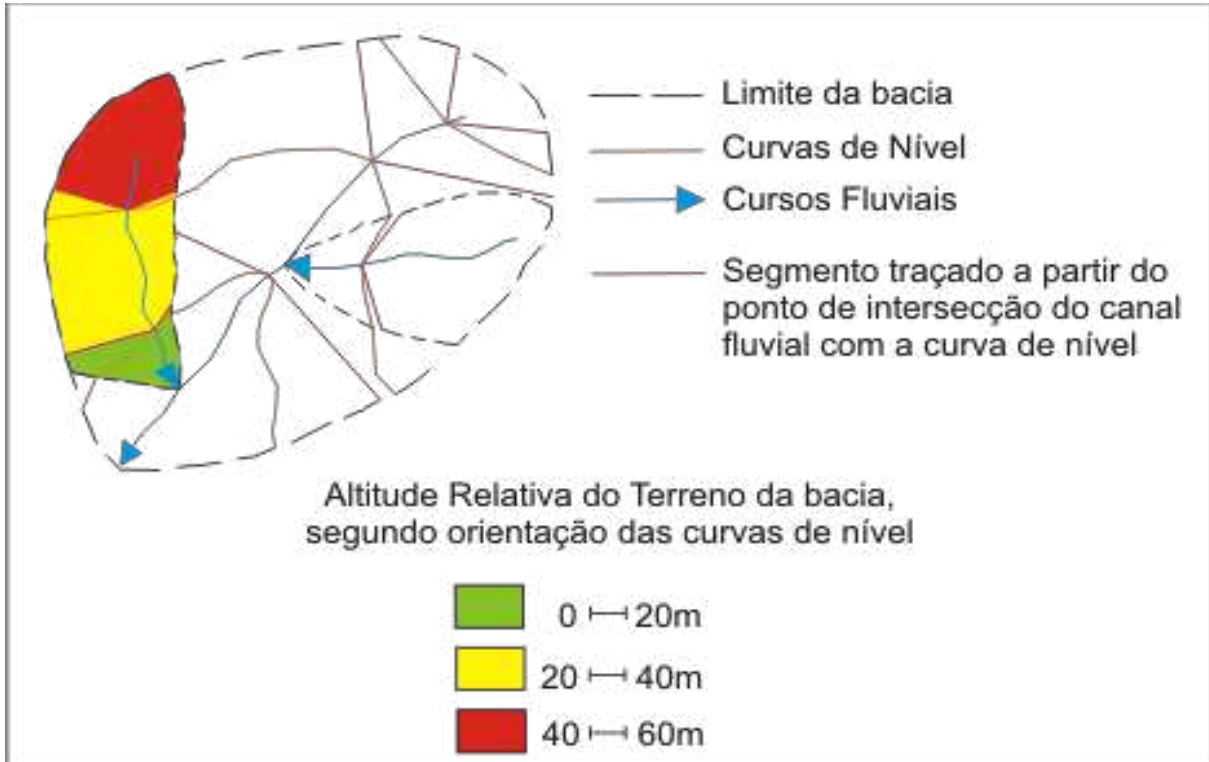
Limite da bacia

Curvas de Nível

Cursos Fluviais

Segmento traçado a partir do ponto de intersecção do canal fluvial com a curva de nível

Altitude Relativa do Terreno da bacia, segundo orientação das curvas de nível

0 $\vdash$ 20m

20 $\vdash$ 40m

40 $\vdash$ 60m